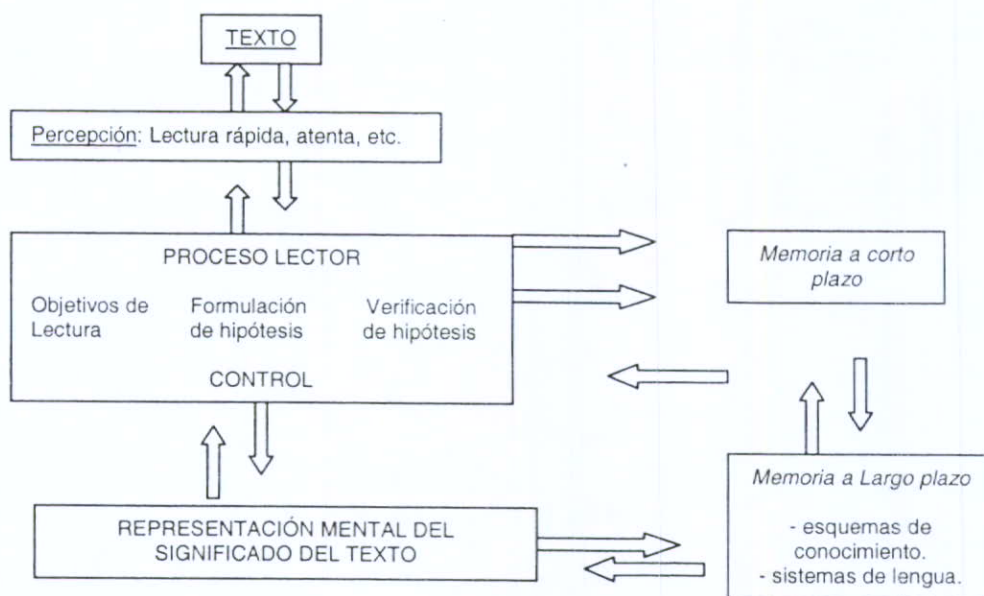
TEXTO

Percepción: Lectura rápida, atenta, etc.

PROCESO LECTOR

Objetivos de Lectura

Formulación de hipótesis

Verificación de hipótesis

CONTROL

Memoria a corto plazo

REPRESENTACIÓN MENTAL DEL SIGNIFICADO DEL TEXTO

Memoria a Largo plazo

- esquemas de conocimiento.
- sistemas de lengua.